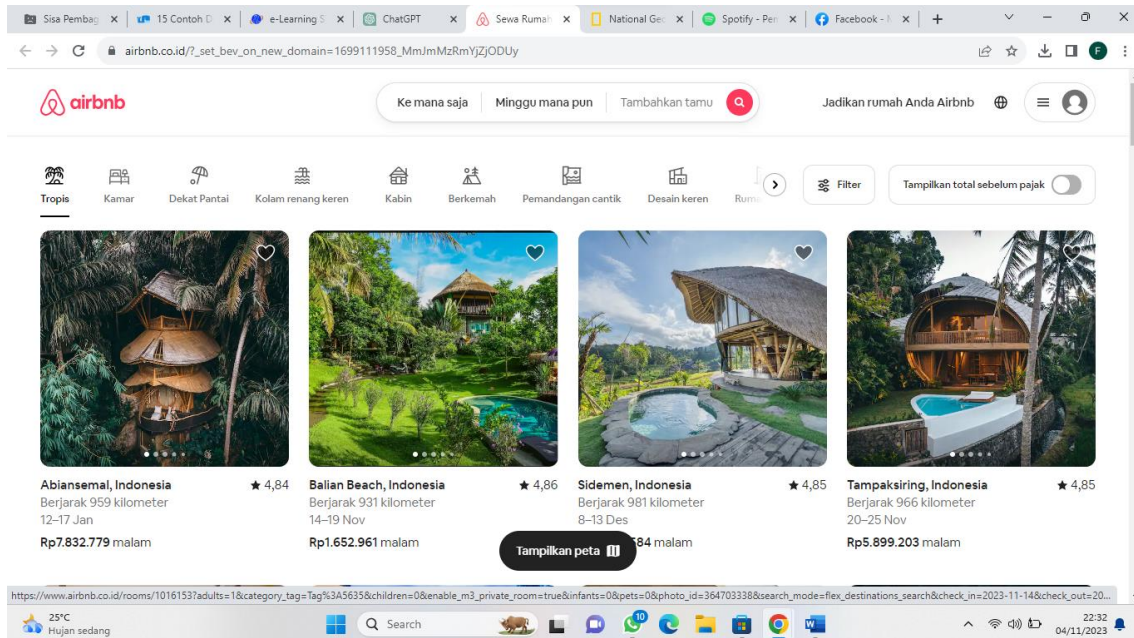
Sisa Pembag × | 15 Contoh D × | e-Learning S × | ChatGPT × | Sewa Rumah × | National Ge × | Spotify - Per × | Facebook - × | +

airbnb.co.id/?_set_bev_on_new_domain=1699111958_MmJmMzRmYjZjODUy

airbnb

Ke mana saja | Minggu mana pun | Tambahkan tamu

Jadikan rumah Anda Airbnb

Tropis | Kamar | Dekat Pantai | Kolam renang keren | Kabin | Berkemah | Pemandangan cantik | Desain keren | Rum

Filter

Tampilkan total sebelum pajak

Abiansemal, Indonesia ★ 4,84
Berjarak 959 kilometer
12–17 Jan
Rp7.832.779 malam

Balian Beach, Indonesia ★ 4,86
Berjarak 931 kilometer
14–19 Nov
Rp1.652.961 malam

Sidemen, Indonesia ★ 4,85
Berjarak 981 kilometer
8–13 Des
584 malam

Tampaksiring, Indonesia ★ 4,85
Berjarak 966 kilometer
20–25 Nov
Rp5.899.203 malam

Tampilkan peta

https://www.airbnb.co.id/rooms/1016153?adults=1&category_tag=Tag%3A5635&children=0&enable_m3_private_room=true&infants=0&pets=0&photo_id=364703338&search_mode=flex_destinations_search&check_in=2023-11-14&check_out=20...

25°C
Hujan sedang

Search

10

22:32
04/11/2023